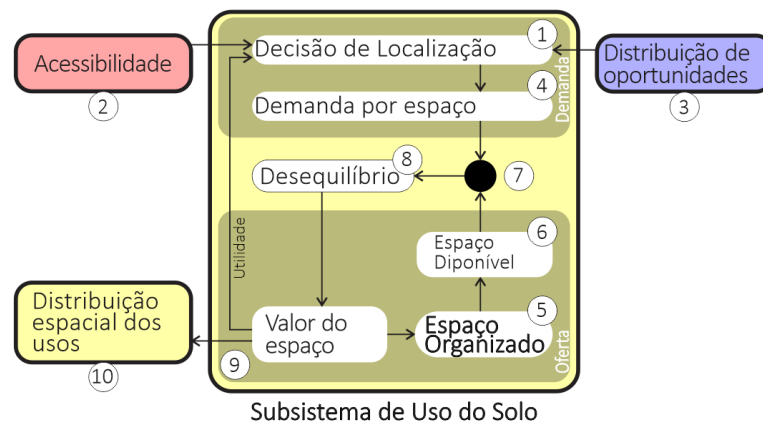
Acessibilidade
2

Decisão de Localização
1
Demanda por espaço
4
Demanda

Distribuição de oportunidades
3

Desequilíbrio
8
7

Utilidade

Espaço Diponível
6

Distribuição espacial dos usos
10

Valor do espaço
9

Espaço Organizado
5
Oferta

Subsistema de Uso do Solo